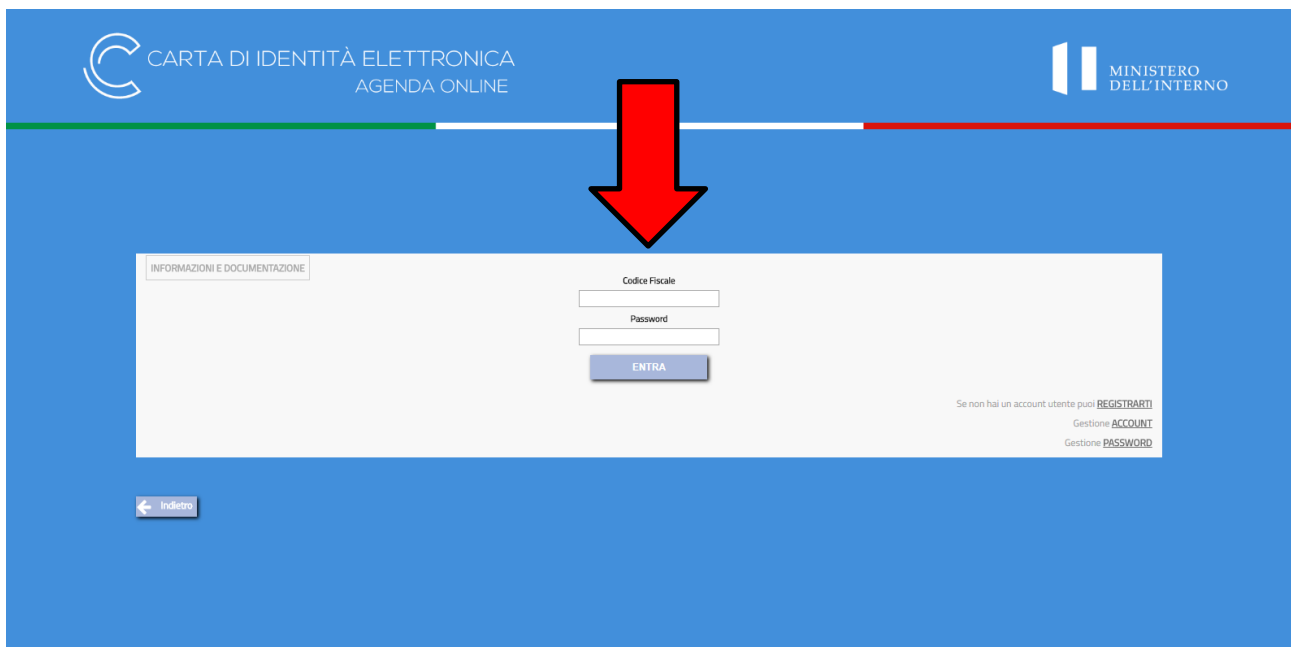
CARTA DI IDENTITÀ ELETTRONICA
AGENDA ONLINE

MINISTERO
DELL'INTERNO

INFORMAZIONI E DOCUMENTAZIONE

Codice Fiscale

Password

ENTRA

Se non hai un account utente puoi REGISTRARTI

Gestione ACCOUNT

Gestione PASSWORD

Indietro